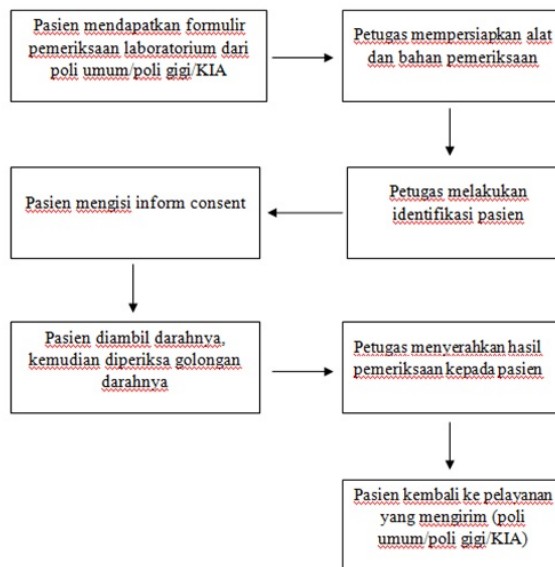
Pasien mendapatkan formulir pemeriksaan laboratorium dari poli umum/poli gigi/KIA

Petugas mempersiapkan alat dan bahan pemeriksaan

Petugas melakukan identifikasi pasien

Pasien mengisi inform consent

Pasien diambil darahnya, kemudian diperiksa golongan darahnya

Petugas menyerahkan hasil pemeriksaan kepada pasien

Pasien kembali ke pelayanan yang mengirim (poli umum/poli gigi/KIA)